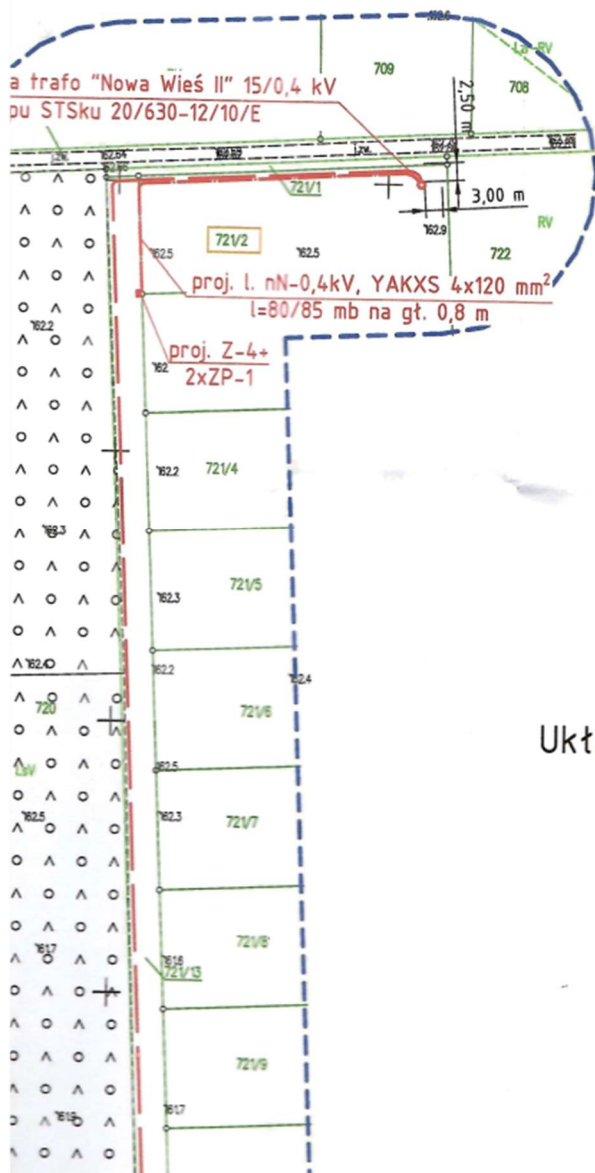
a trafo "Nowa Wieś II" 15/0,4 kV
pu STSku 20/630-12/10/E

709

708

LsRV

2,50 m

162,64

162,9

3,00 m

721/1

RV

722

721/2

162,5

162,5

proj. l. nN-0,4kV, YAKXS 4x120 mm$^2$
l=80/85 mb na gł. 0,8 m

162,2

proj. Z-4+
2xZP-1

162

162,2

721/4

162,3

162,3

721/5

162,0

162,2

162,4

720

721/6

LsV

162,5

162,5

162,3

721/7

Ukł

161,7

161,6

721/8

721/13

721/9

161,6

161,7